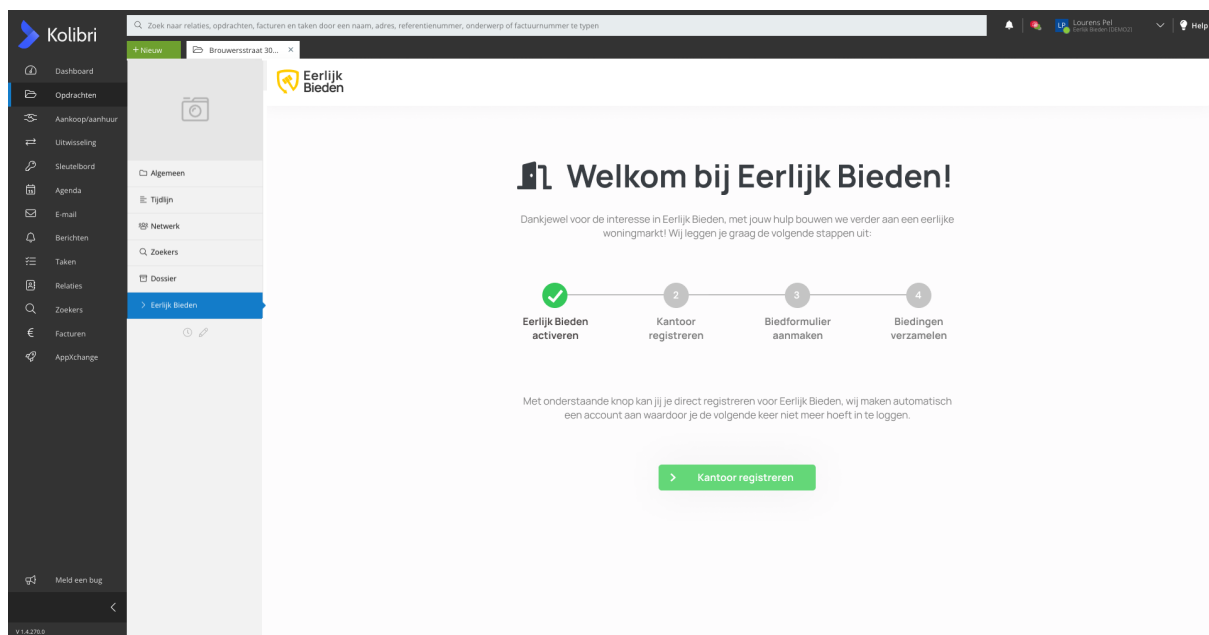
Kolibri

Zoek naar relaties, opdrachten, facturen en taken door een naam, adres, referentienummer, onderwerp of factuurnummer te typen

LP Lourens Pel
Eerlijk Bieden (DEMO2)

Help

+ Nieuw

Brouwersstraat 30...

Dashboard
Opdrachten
Aankoop/aanhuur
Uitwisseling
Sleutelbord
Agenda
E-mail
Berichten
Taken
Relaties
Zoekers
Facturen
AppXchange

Meld een bug

V 1.4.270.0

Algemeen
Tijdlijn
Netwerk
Zoekers
Dossier
Eerlijk Bieden

Eerlijk Bieden

Welkom bij Eerlijk Bieden!

Dankjewel voor de interesse in Eerlijk Bieden, met jouw hulp bouwen we verder aan een eerlijke woningmarkt! Wij leggen je graag de volgende stappen uit:

Eerlijk Bieden activeren

2
Kantoor registreren

3
Biedformulier aanmaken

4
Biedingen verzamelen

Met onderstaande knop kan jij je direct registreren voor Eerlijk Bieden, wij maken automatisch een account aan waardoor je de volgende keer niet meer hoeft in te loggen.

Kantoor registreren